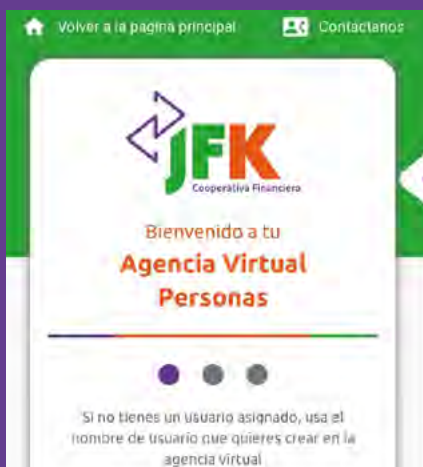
Volver a la pagina principal

Contáctanos

JFK
Cooperativa Financiera

Bienvenido a tu
Agencia Virtual
Personas

Si no tienes un usuario asignado, usa el nombre de usuario que quieres crear en la agencia virtual